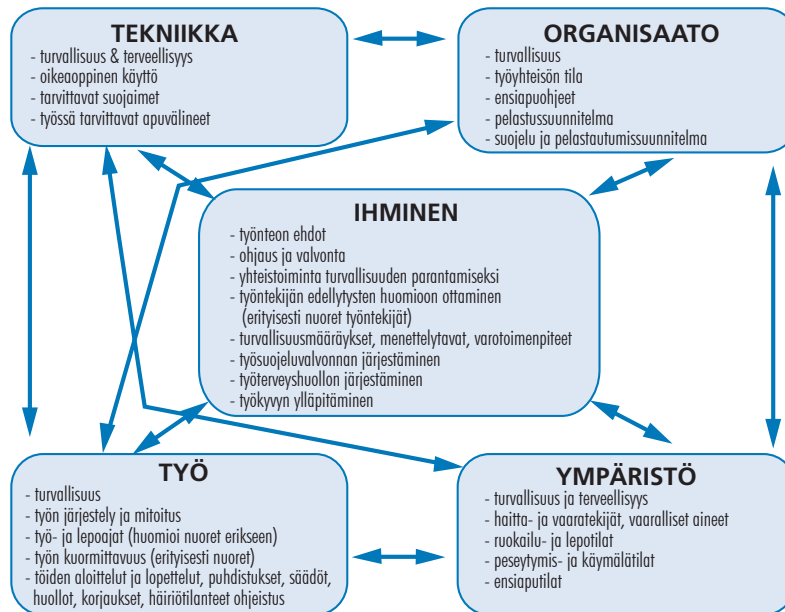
TEKNIIKKA
- turvallisuus & terveellisyys
- oikeaoppinen käyttö
- tarvittavat suojaimet
- työssä tarvittavat apuvälineet

ORGANISAATO
- turvallisuus
- työyhteisön tila
- ensiapuohjeet
- pelastussuunnitelma
- suojelu ja pelastautumissuunnitelma

IHMINEN
- työnteon ehdot
- ohjaus ja valvonta
- yhteistoiminta turvallisuuden parantamiseksi
- työntekijän edellytysten huomioon ottaminen (erityisesti nuoret työntekijät)
- turvallisuusmääräykset, menettelytavat, varotoimenpiteet
- työsuojeluvalvonnan järjestäminen
- työterveyshuollon järjestäminen
- työkyvyn ylläpitäminen

TYÖ
- turvallisuus
- työn järjestely ja mitoitus
- työ- ja lepoajat (huomioi nuoret erikseen)
- työn kuormittavuus (erityisesti nuoret)
- töiden aloittelut ja lopettelut, puhdistukset, säädöt, huollot, korjaukset, häiriötilanteet ohjeistus

YMPÄRISTÖ
- turvallisuus ja terveellisyys
- haitta- ja vaaratekijät, vaaralliset aineet
- ruokailu- ja lepotilat
- peseytymis- ja käymälätilat
- ensiaputilat